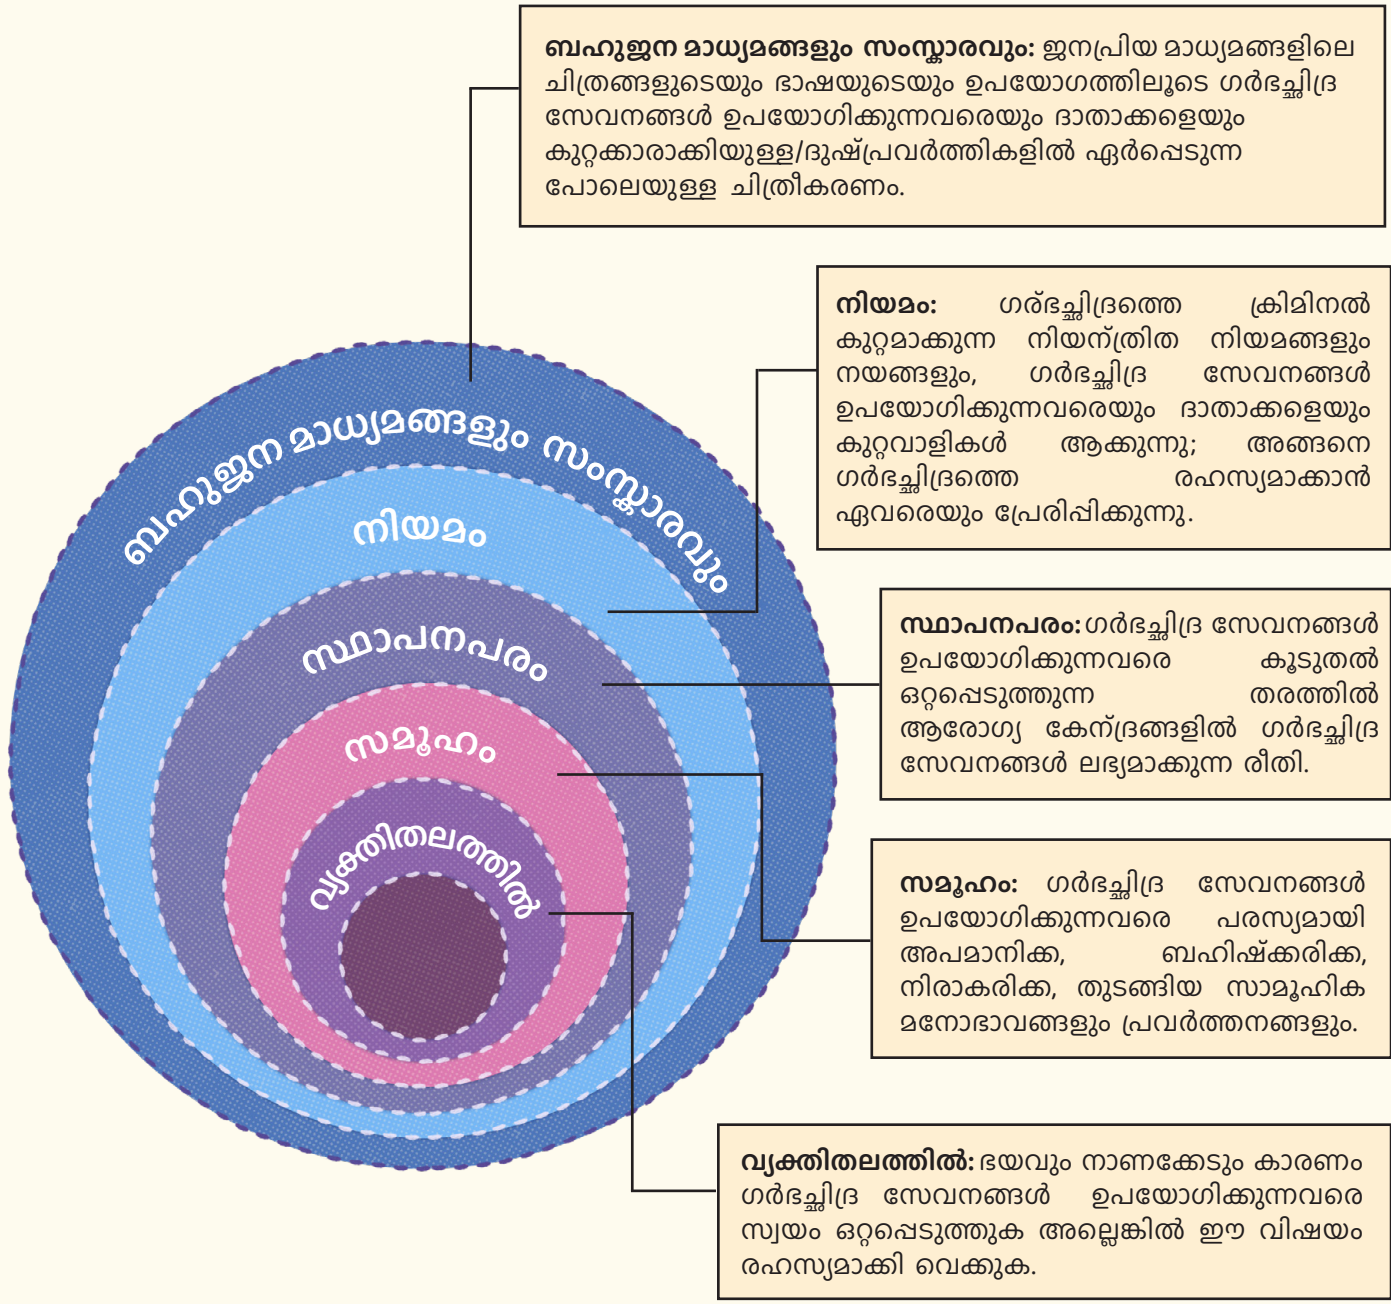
**ബഹുജന മാധ്യമങ്ങളും സംസ്കാരവും:** ജനപ്രിയ മാധ്യമങ്ങളിലെ ചിത്രങ്ങളുടെയും ഭാഷയുടെയും ഉപയോഗത്തിലൂടെ ഗർഭച്ഛിദ്ര സേവനങ്ങൾ ഉപയോഗിക്കുന്നവരെയും ദാതാക്കളെയും കുറ്റക്കാരാക്കിയുള്ള/ദുഷ്പ്രവർത്തികളിൽ ഏർപ്പെടുന്ന പോലെയുള്ള ചിത്രീകരണം.

**നിയമം:** ഗർഭച്ഛിദ്രത്തെ ക്രിമിനൽ കുറ്റമാക്കുന്ന നിയന്ത്രിത നിയമങ്ങളും നയങ്ങളും, ഗർഭച്ഛിദ്ര സേവനങ്ങൾ ഉപയോഗിക്കുന്നവരെയും ദാതാക്കളെയും കുറ്റവാളികൾ ആക്കുന്നു; അങ്ങനെ ഗർഭച്ഛിദ്രത്തെ രഹസ്യമാക്കാൻ ഏവരെയും പ്രേരിപ്പിക്കുന്നു.

**സ്ഥാപനപരം:** ഗർഭച്ഛിദ്ര സേവനങ്ങൾ ഉപയോഗിക്കുന്നവരെ കൂടുതൽ ഒറ്റപ്പെടുത്തുന്ന തരത്തിൽ ആരോഗ്യ കേന്ദ്രങ്ങളിൽ ഗർഭച്ഛിദ്ര സേവനങ്ങൾ ലഭ്യമാക്കുന്ന രീതി.

**സമൂഹം:** ഗർഭച്ഛിദ്ര സേവനങ്ങൾ ഉപയോഗിക്കുന്നവരെ പരസ്യമായി അപമാനിക്ക, ബഹിഷ്ക്കരിക്ക, നിരാകരിക്ക, തുടങ്ങിയ സാമൂഹിക മനോഭാവങ്ങളും പ്രവർത്തനങ്ങളും.

**വ്യക്തിതലത്തിൽ:** ഭയവും നാണക്കേടും കാരണം ഗർഭച്ഛിദ്ര സേവനങ്ങൾ ഉപയോഗിക്കുന്നവരെ സ്വയം ഒറ്റപ്പെടുത്തുക അല്ലെങ്കിൽ ഈ വിഷയം രഹസ്യമാക്കി വെക്കുക.

ബഹുജന മാധ്യമങ്ങളും സംസ്കാരവും
നിയമം
സ്ഥാപനപരം
സമൂഹം
വ്യക്തിതലത്തിൽ